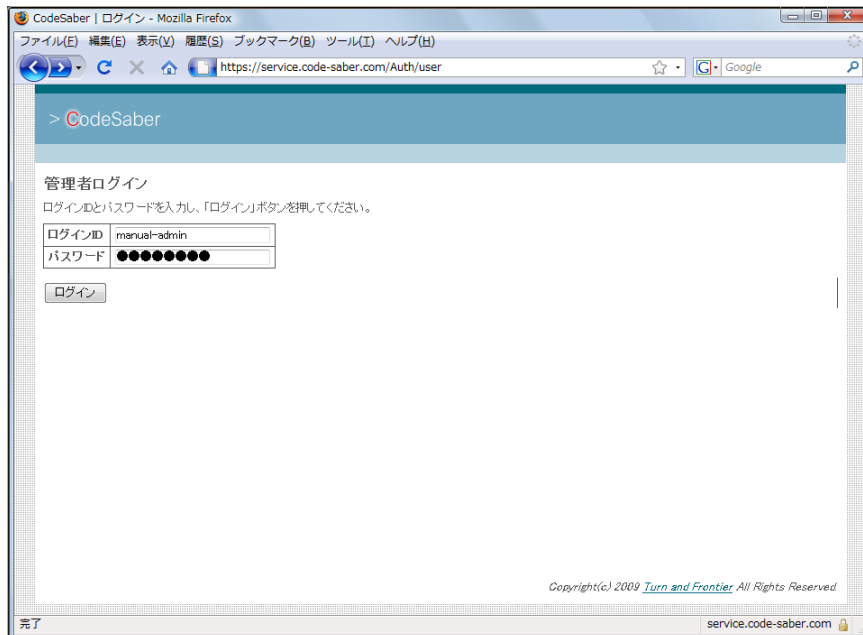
CodeSaber | ログイン - Mozilla Firefox

ファイル(F) 編集(E) 表示(V) 履歴(S) ブックマーク(B) ツール(T) ヘルプ(H)

https://service.code-saber.com/Auth/user

Google

> CodeSaber

管理者ログイン

ログインIDとパスワードを入力し、「ログイン」ボタンを押してください。

| ログインID | manual-admin |
|---|---|
| パスワード | ●●●●●●●● |

ログイン

Copyright(c) 2009 Turn and Frontier All Rights Reserved.

完了

service.code-saber.com